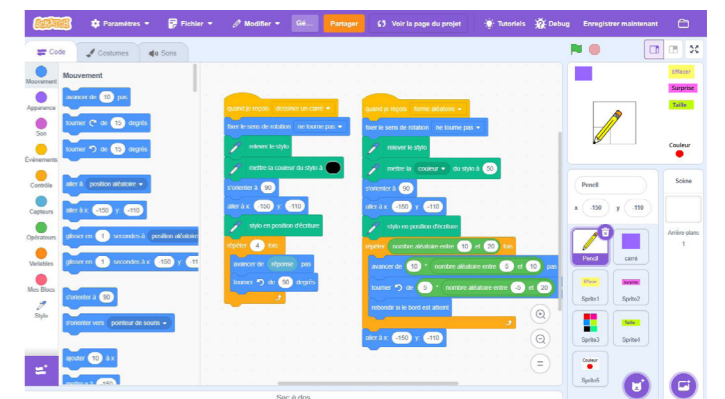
Scratch Paramètres Fichier Modifier Gé... Partager Voir la page du projet Tutoriels Debug Enregistrer maintenant

Code Costumes Sons

Mouvement Apparence Son Événements Contrôle Capteurs Opérateurs Variables Mes Blocs Stylo

Mouvement

avancer de 10 pas
tourner ↻ de 15 degrés
tourner ↺ de 15 degrés
aller à position aléatoire
aller à x: -150 y: -110
glisser en 1 secondes à position aléatoire
glisser en 1 secondes à x: -150 y: -11
s'orienter à 90
s'orienter vers pointeur de souris
ajouter 10 à x

quand je reçois dessiner un carré
fixer le sens de rotation ne tourne pas
relever le stylo
mettre la couleur du stylo à
s'orienter à 90
aller à x: -150 y: -110
stylo en position d'écriture
répéter 4 fois
avancer de réponse pas
tourner ↺ de 90 degrés

quand je reçois forme aléatoire
fixer le sens de rotation ne tourne pas
relever le stylo
mettre la couleur du stylo à 50
s'orienter à 90
aller à x: -150 y: -110
stylo en position d'écriture
répéter nombre aléatoire entre 10 et 20 fois
avancer de 10 * nombre aléatoire entre 5 et 10 pas
tourner ↻ de 5 * nombre aléatoire entre -5 et 20
rebondir si le bord est atteint
aller à x: -150 y: -110

Effacer Surprise Taille Couleur

Pencil x -150 y -110
Scène
Arrière-plans 1
Pencil carré Sprite1 Sprite2 Sprite3 Sprite4 Sprite5
Sac à dos